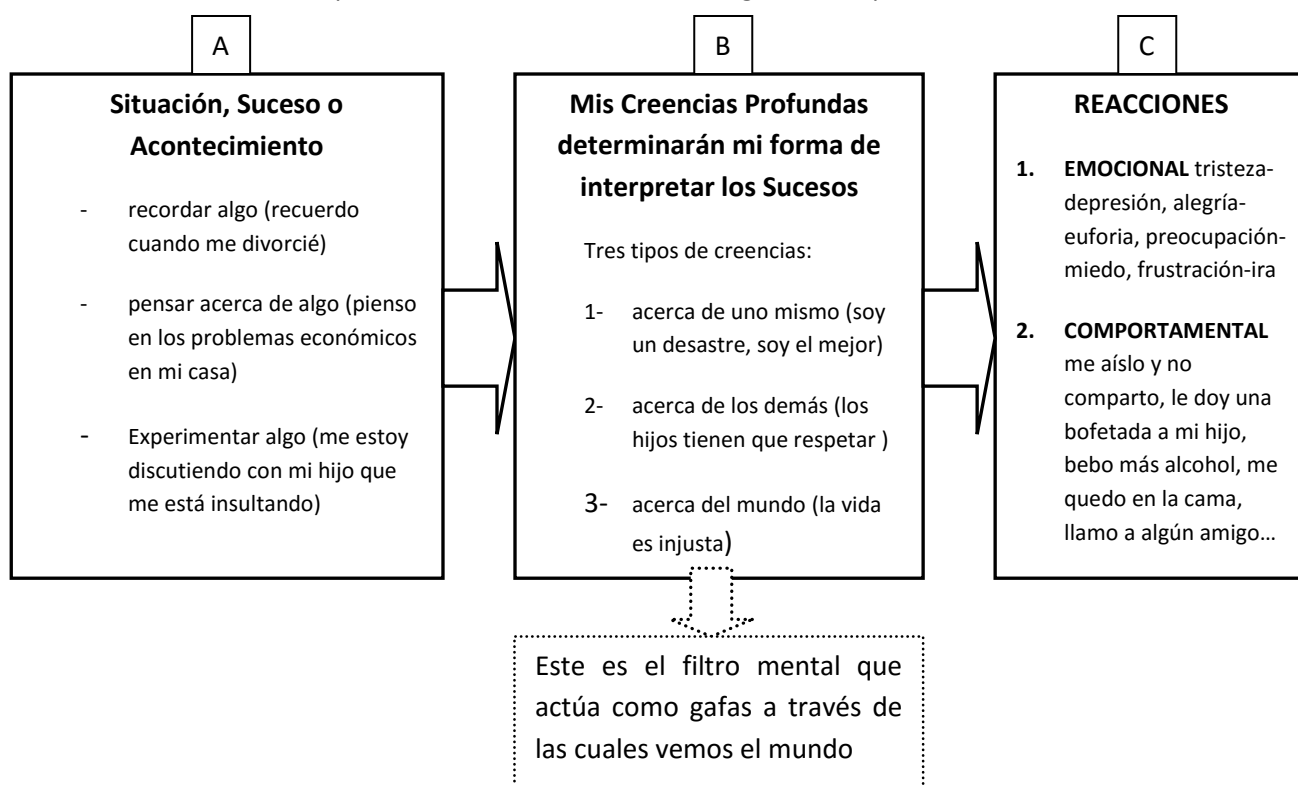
A

Situación, Suceso o Acontecimiento

- recordar algo (recuerdo cuando me divorcié)

- pensar acerca de algo (pienso en los problemas económicos en mi casa)

- Experimentar algo (me estoy discutiendo con mi hijo que me está insultando)

B

Mis Creencias Profundas determinarán mi forma de interpretar los Sucesos

Tres tipos de creencias:

1- acerca de uno mismo (soy un desastre, soy el mejor)

2- acerca de los demás (los hijos tienen que respetar )

3- acerca del mundo (la vida es injusta)

Este es el filtro mental que actúa como gafas a través de las cuales vemos el mundo

C

REACCIONES

1. EMOCIONAL tristeza-depresión, alegría-euforia, preocupación-miedo, frustración-ira

2. COMPORTAMENTAL me aíslo y no comparto, le doy una bofetada a mi hijo, bebo más alcohol, me quedo en la cama, llamo a algún amigo…